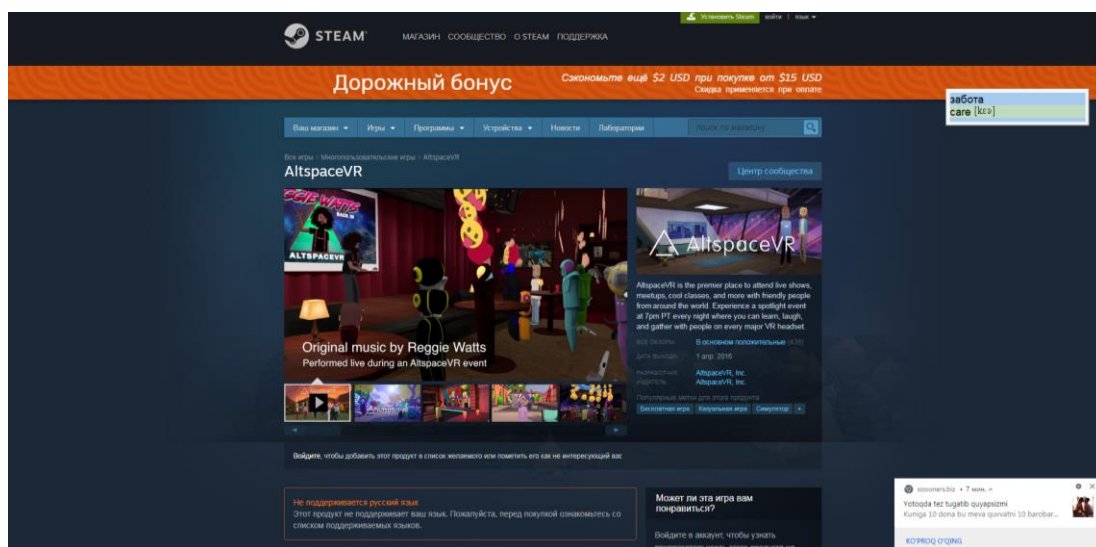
Установить Steam войти | язык

STEAM

МАГАЗИН СООБЩЕСТВО О STEAM ПОДДЕРЖКА

Дорожный бонус

Сэкономьте ещё $2 USD при покупке от $15 USD
Скидка применяется при оплате

забота
care [kɛə]

Ваш магазин Игры Программы Устройства Новости Лаборатории

поиск по магазину

Все игры > Многопользовательские игры > AltspaceVR

AltspaceVR

Центр сообщества

ALTSPACEVR

Original music by Reggie Watts
Performed live during an AltspaceVR event

AltspaceVR

AltspaceVR is the premier place to attend live shows, meetups, cool classes, and more with friendly people from around the world. Experience a spotlight event at 7pm PT every night where you can learn, laugh, and gather with people on every major VR headset.

ВСЕ ОБЗОРЫ: В основном положительные (438)

ДАТА ВЫХОДА: 1 апр. 2016

РАЗРАБОТЧИК: AltspaceVR, Inc.

ИЗДАТЕЛЬ: AltspaceVR, Inc.

Популярные метки для этого продукта:

Бесплатная игра Казуальная игра Симулятор +

Войдите, чтобы добавить этот продукт в список желаемого или пометить его как не интересующий вас

Не поддерживается русский язык
Этот продукт не поддерживает ваш язык. Пожалуйста, перед покупкой ознакомьтесь со списком поддерживаемых языков.

Может ли эта игра вам понравиться?

Войдите в аккаунт, чтобы узнать

soooners.biz • 7 мин.

Yotoqda tez tugatib quyapsizmi
Kuniga 10 dona bu meva quvvatni 10 barobar...

KO'PROQ O'QING